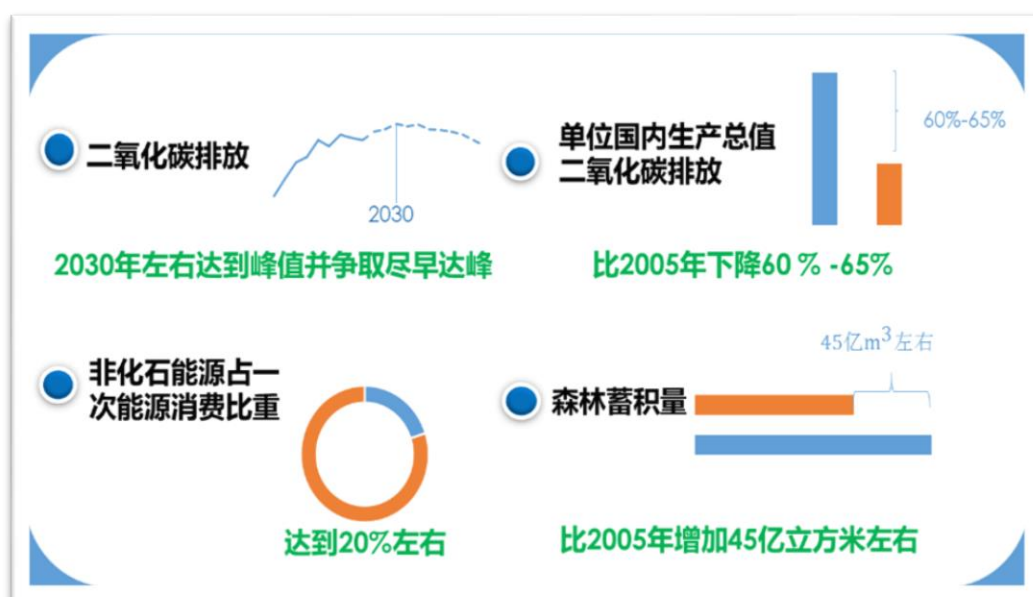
二氧化碳排放

2030

2030年左右达到峰值并争取尽早达峰

单位国内生产总值二氧化碳排放

60%-65%

比2005年下降60 % -65%

非化石能源占一次能源消费比重

达到20%左右

45亿$m^3$左右

森林蓄积量

比2005年增加45亿立方米左右